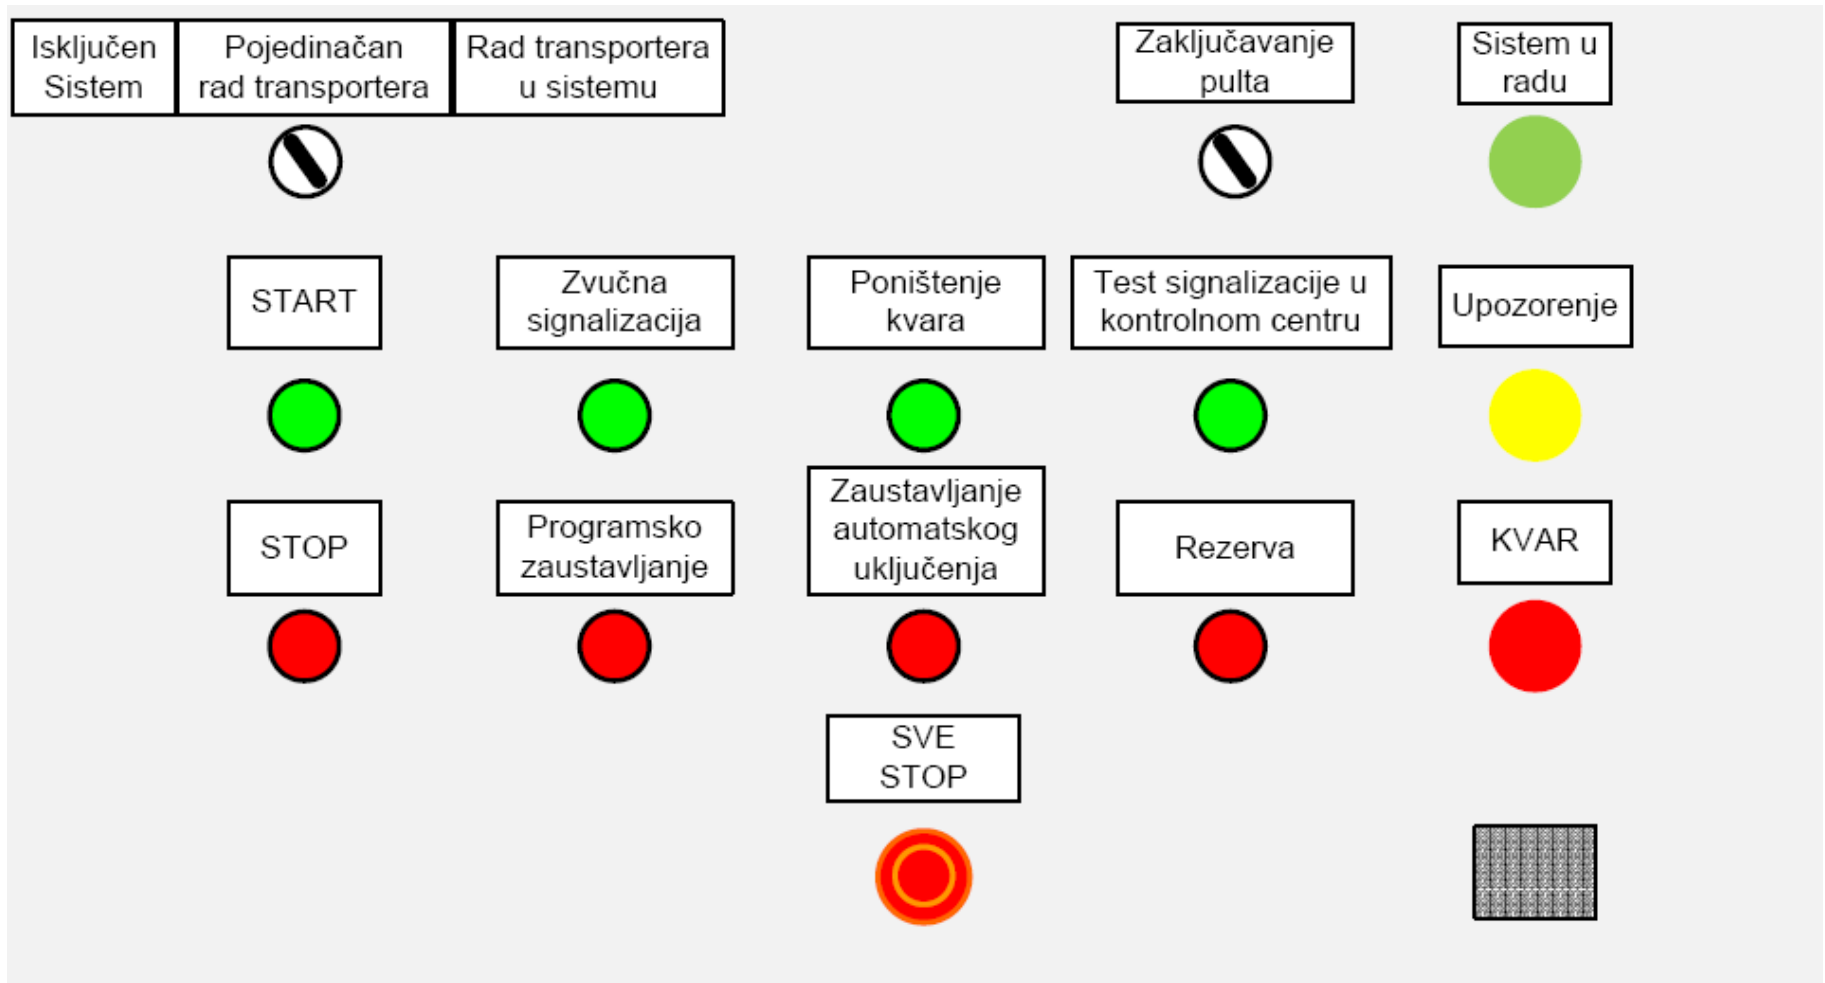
Isključen Sistem

Pojedinačan rad transportera

Rad transportera u sistemu

Zaključavanje pulta

Sistem u radu

START

Zvučna signalizacija

Poništenje kvara

Test signalizacije u kontrolnom centru

Upozorenje

STOP

Programsko zaustavljanje

Zaustavljanje automatskog uključenja

Rezerva

KVAR

SVE STOP